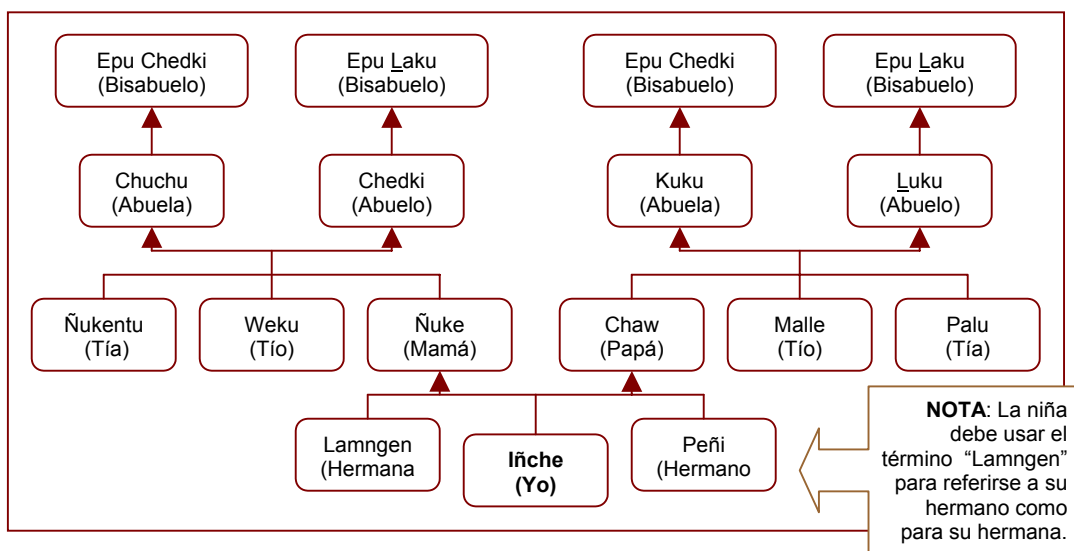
Epu Chedki
(Bisabuelo)

Epu Laku
(Bisabuelo)

Epu Chedki
(Bisabuelo)

Epu Laku
(Bisabuelo)

Chuchu
(Abuela)

Chedki
(Abuelo)

Kuku
(Abuela)

Luku
(Abuelo)

Ñukentu
(Tía)

Weku
(Tío)

Ñuke
(Mamá)

Chaw
(Papá)

Malle
(Tío)

Palu
(Tía)

Lamngen
(Hermana

**Iñche**
**(Yo)**

Peñi
(Hermano

**NOTA**: La niña debe usar el término "Lamngen" para referirse a su hermano como para su hermana.